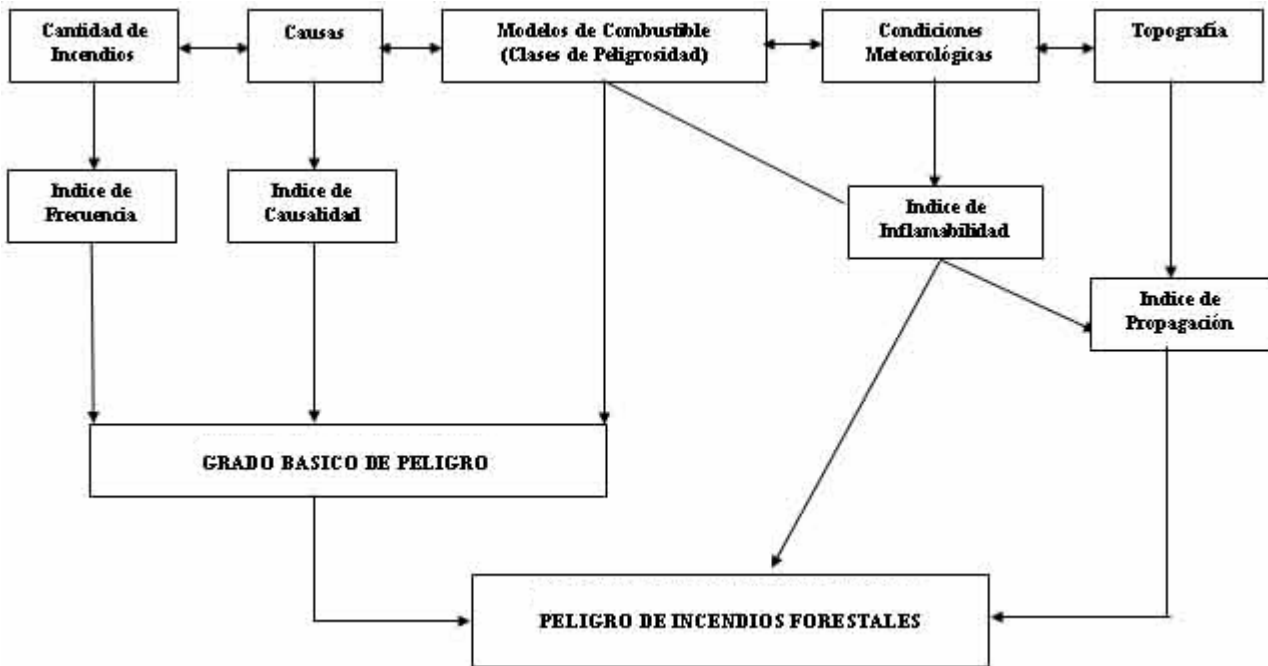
Cantidad de Incendios

Causas

Modelos de Combustible (Clases de Peligrosidad)

Condiciones Meteorológicas

Topografía

Indice de Frecuencia

Indice de Causalidad

Indice de Inflamabilidad

Indice de Propagación

GRADO BASICO DE PELIGRO

PELIGRO DE INCENDIOS FORESTALES